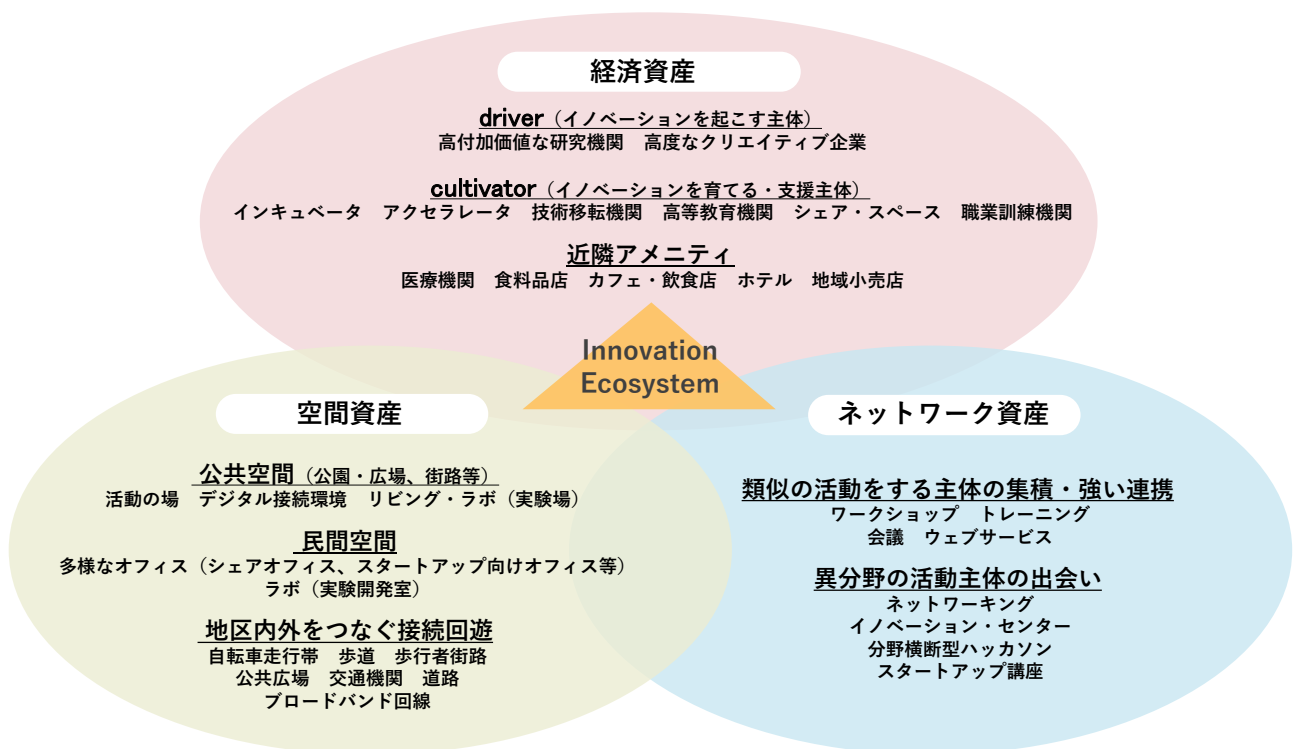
経済資産

driver（イノベーションを起こす主体）
高付加価値な研究機関　高度なクリエイティブ企業

cultivator（イノベーションを育てる・支援主体）
インキュベータ　アクセラレータ　技術移転機関　高等教育機関　シェア・スペース　職業訓練機関

近隣アメニティ
医療機関　食料品店　カフェ・飲食店　ホテル　地域小売店

Innovation Ecosystem

空間資産

公共空間（公園・広場、街路等）
活動の場　デジタル接続環境　リビング・ラボ（実験場）

民間空間
多様なオフィス（シェアオフィス、スタートアップ向けオフィス等）
ラボ（実験開発室）

地区内外をつなぐ接続回遊
自転車走行帯　歩道　歩行者街路
公共広場　交通機関　道路
ブロードバンド回線

ネットワーク資産

類似の活動をする主体の集積・強い連携
ワークショップ　トレーニング
会議　ウェブサービス

異分野の活動主体の出会い
ネットワーキング
イノベーション・センター
分野横断型ハッカソン
スタートアップ講座